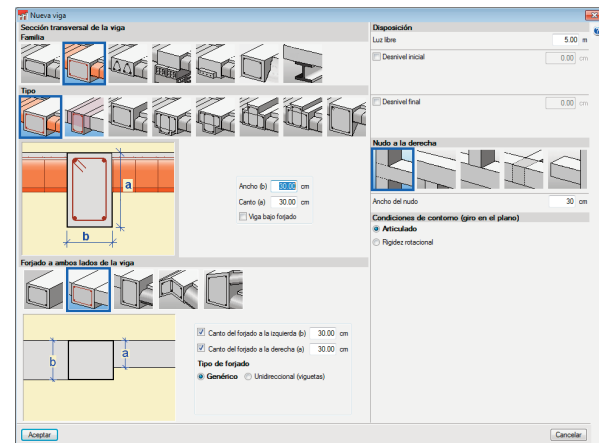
Nueva viga

Sección transversal de la viga

Familia

Tipo

a

b

Ancho (b) 30.00 cm

Canto (a) 30.00 cm

Viga bajo forjado

Forjado a ambos lados de la viga

b

a

Canto del forjado a la izquierda (b) 30.00 cm

Canto del forjado a la derecha (a) 30.00 cm

Tipo de forjado

Genérico Unidireccional (viguetas)

Disposición

Luz libre 5.00 m

Desnivel inicial 0.00 cm

Desnivel final 0.00 cm

Nudo a la derecha

Ancho del nudo 30 cm

Condiciones de contorno (giro en el plano)

Articulado

Rigidez rotacional

Aceptar

Cancelar